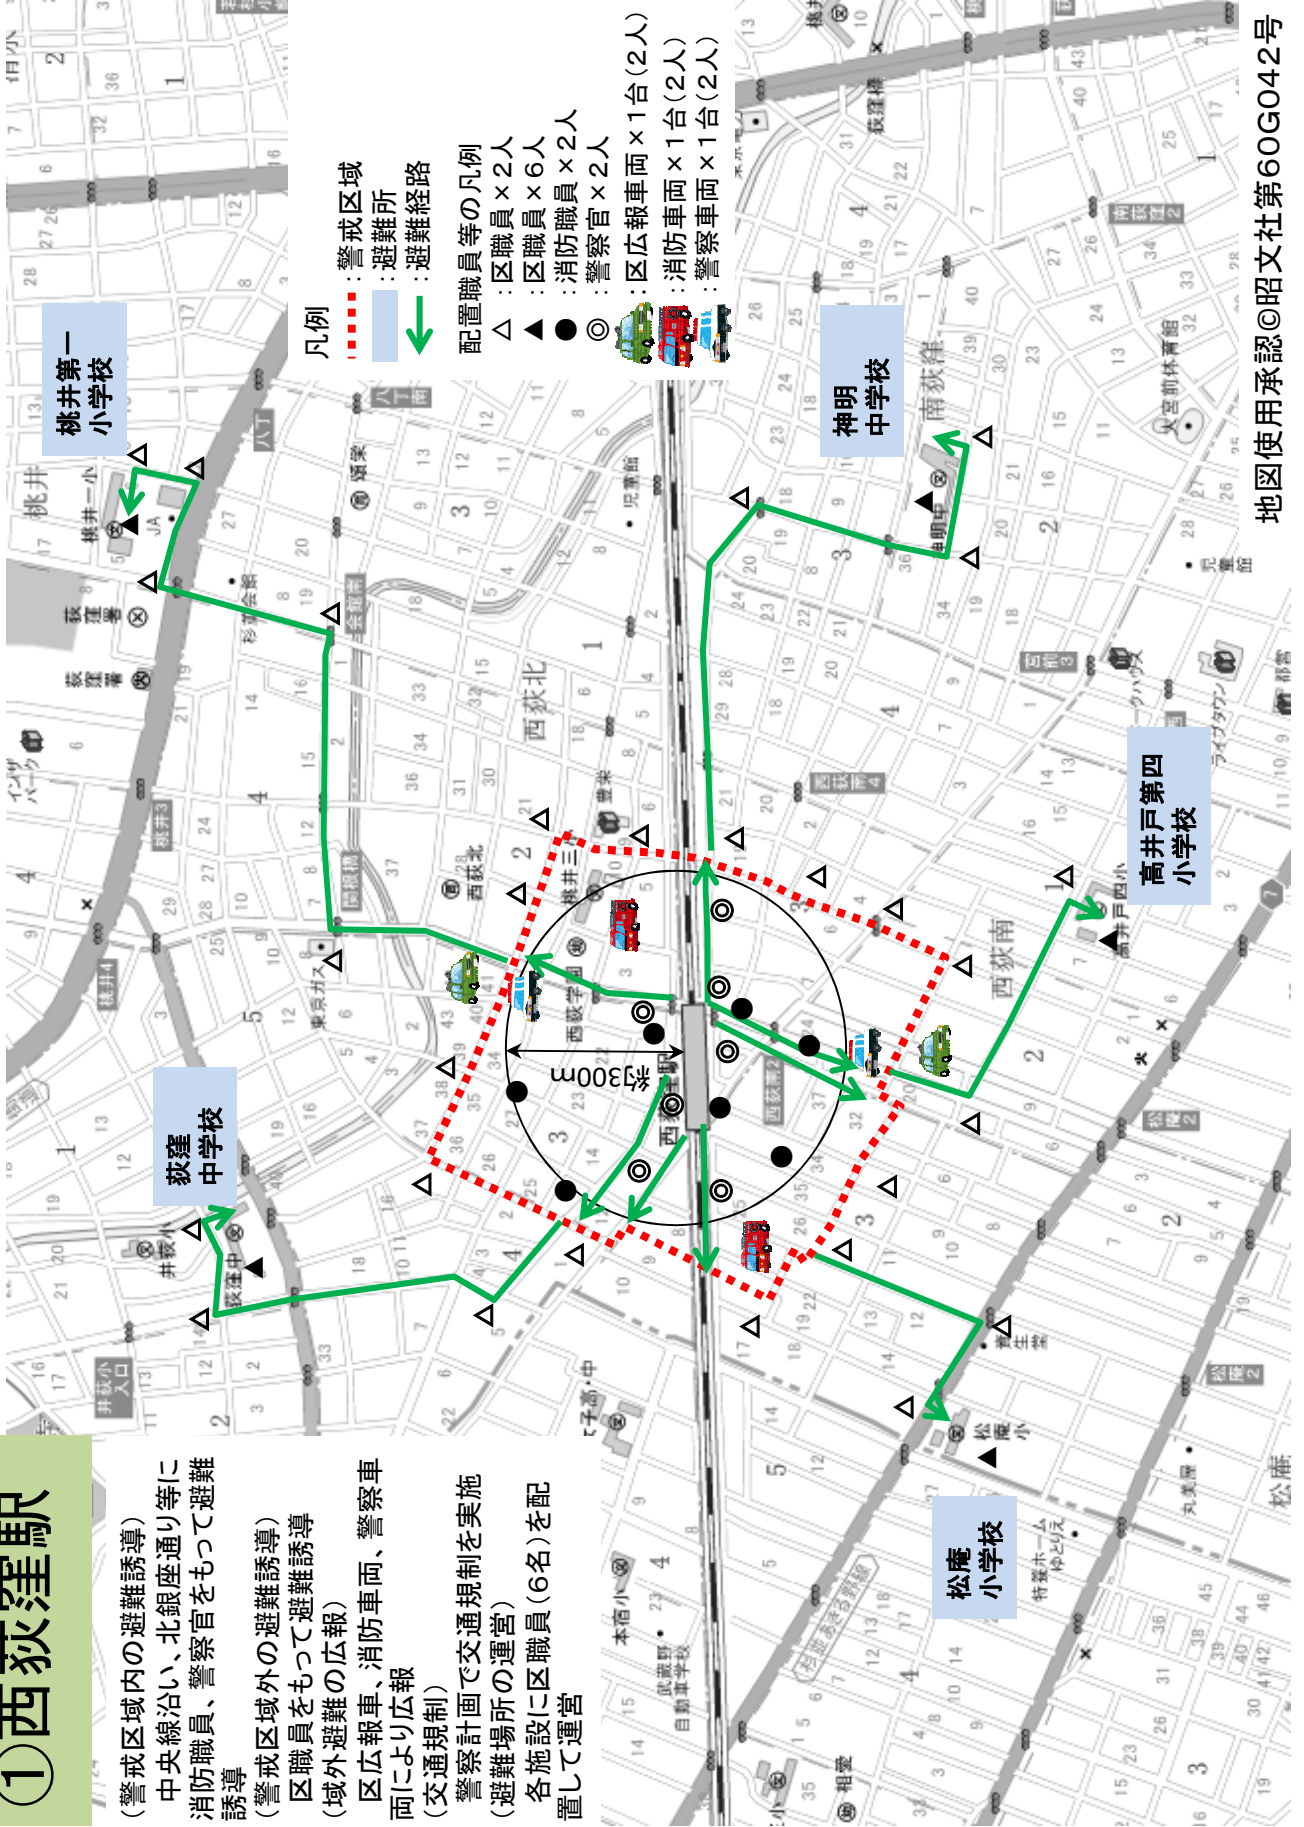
①西荻窪駅

（警戒区域内の避難誘導）
中央線沿い、北銀座通り等に消防職員、警察官をもって避難誘導
（警戒区域外の避難誘導）
区職員をもって避難誘導
（域外避難の広報）
区広報車、消防車両、警察車両により広報
（交通規制）
警察計画で交通規制を実施
（避難場所の運営）
各施設に区職員（6名）を配置して運営

凡例
：警戒区域
：避難所
：避難経路
配置職員等の凡例
△：区職員×2人
▲：区職員×6人
●：消防職員×2人
◎：警察官×2人
：区広報車両×1台（2人）
：消防車両×1台（2人）
：警察車両×1台（2人）

地図使用承認©昭文社第60G042号

桃井第一小学校
神明中学校
高井戸第四小学校
荻窪中学校
松庵小学校

約300m

西荻窪駅
西荻北
西荻南
南荻窪
桃井
松庵
桃井一小
神明中
高井戸四小
荻窪中
松庵小
井荻小
荻窪署
児童館
西荻窪
本宿小
武蔵野自動車学校
東京ガス